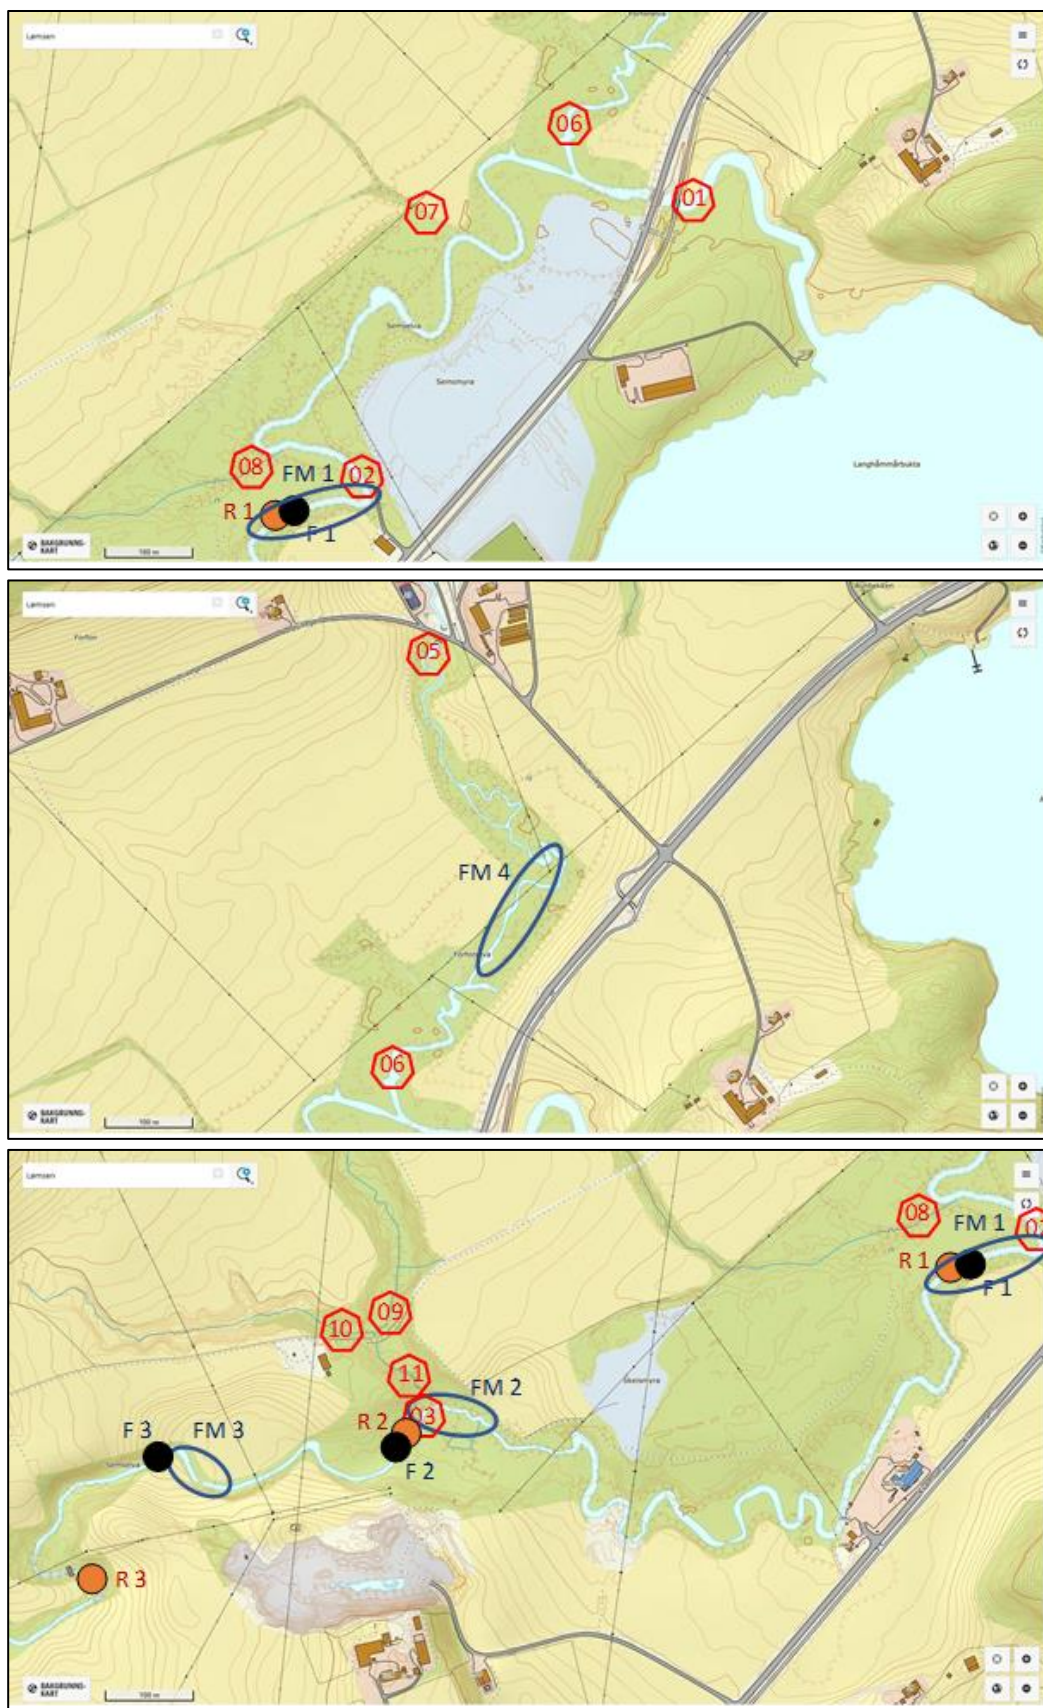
Lømsen

06

07

01

Semsmyra

Semsmyra

Langhammarbukta

08

FM 1

02

R 1

F 1

BAKGRUNNS-KART

100 m

Lømsen

Forfon

05

FM 4

Forfonmyra

06

BAKGRUNNS-KART

100 m

Lømsen

08

FM 1

0

R 1

F 1

10

09

11

FM 2

03

R 2

F 2

F 3

FM 3

Semselva

Skeiemyra

R 3

BAKGRUNNS-KART

100 m